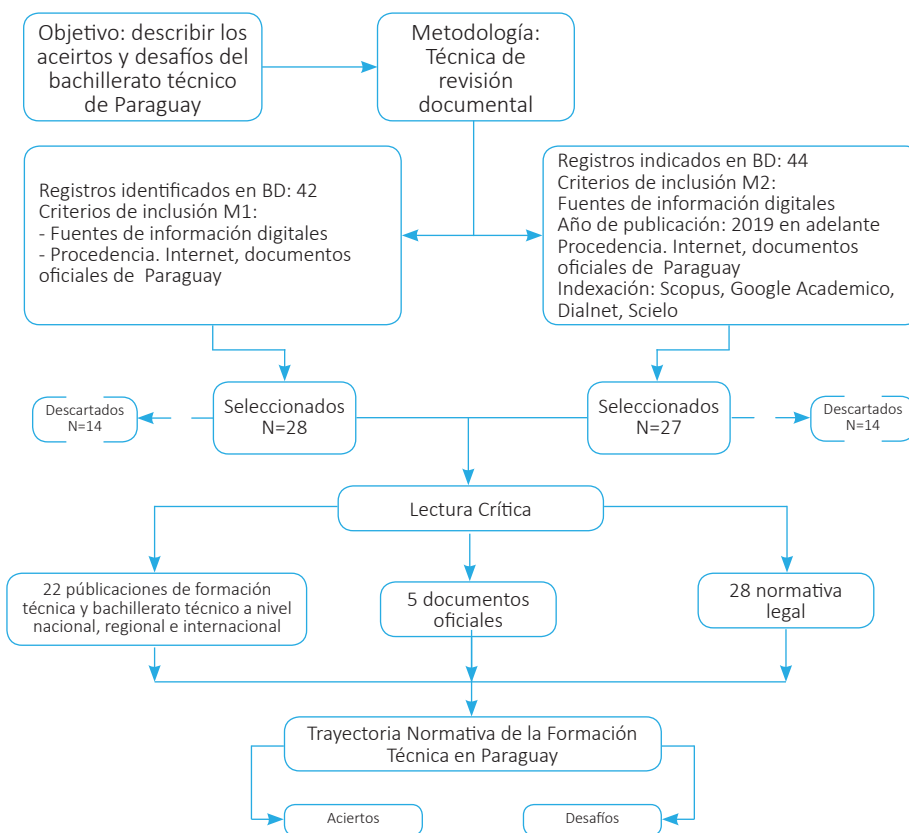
Objetivo: describir los aceirtos y desafíos del bachillerato técnico de Paraguay

Metodología: Técnica de revisión documental

Registros identificados en BD: 42
Criterios de inclusión M1:
- Fuentes de información digitales
- Procedencia. Internet, documentos oficiales de Paraguay

Registros indicados en BD: 44
Criterios de inclusión M2:
Fuentes de información digitales
Año de publicación: 2019 en adelante
Procedencia. Internet, documentos oficiales de Paraguay
Indexación: Scopus, Google Academico, Dialnet, Scielo

Descartados N=14

Seleccionados N=28

Seleccionados N=27

Descartados N=14

Lectura Crítica

22 públicaciones de formación técnica y bachillerato técnico a nivel nacional, regional e internacional

5 documentos oficiales

28 normativa legal

Trayectoria Normativa de la Formación Técnica en Paraguay

Aciertos

Desafíos